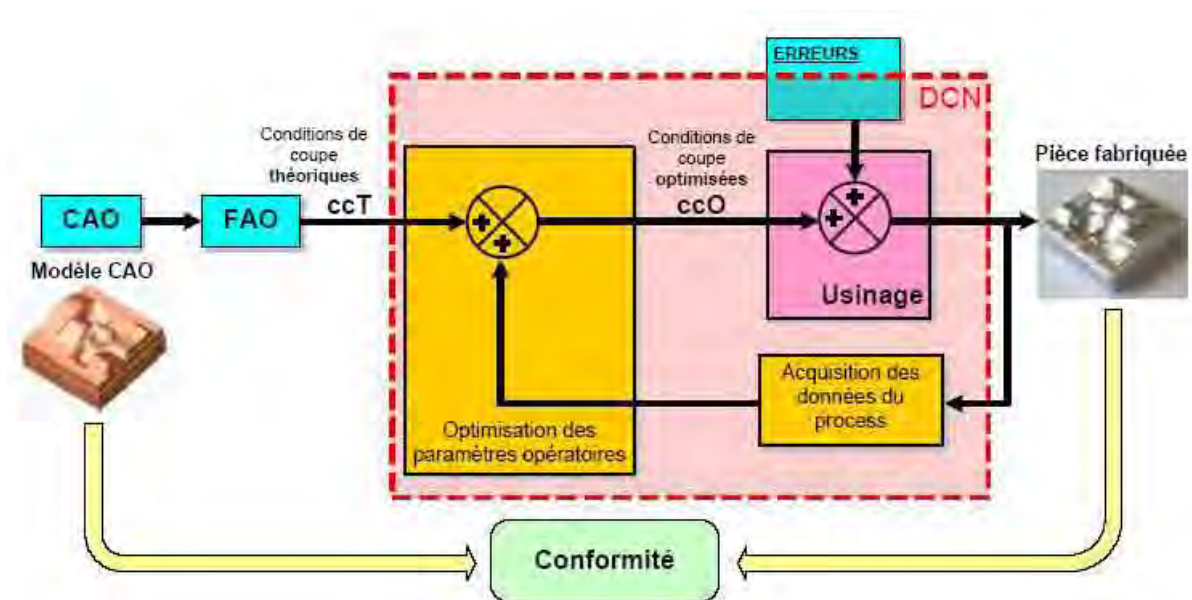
ERREURS

DCN

Conditions de coupe théoriques

ccT

Conditions de coupe optimisées

ccO

Pièce fabriquée

CAO

FAO

Modèle CAO

+

+

+

+

Usinage

Acquisition des données du process

Optimisation des paramètres opératoires

Conformité